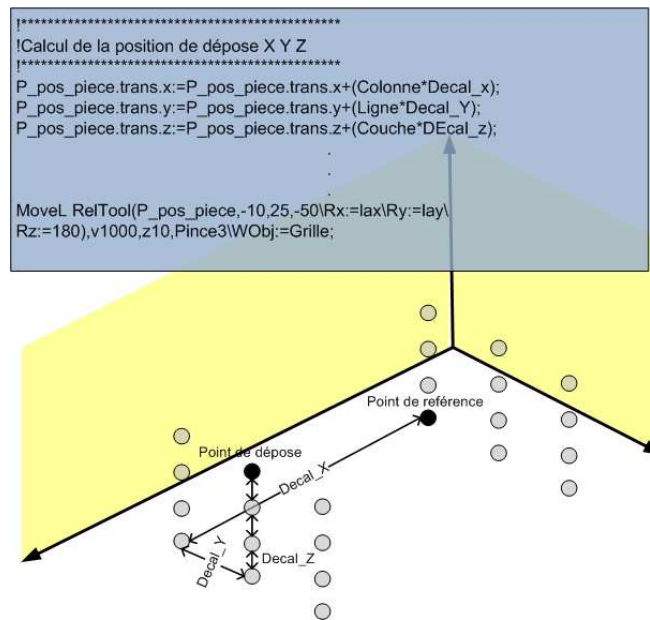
!***********************************************
!Calcul de la position de dépose X Y Z
!***********************************************
P_pos_piece.trans.x:=P_pos_piece.trans.x+(Colonne*Decal_x);
P_pos_piece.trans.y:=P_pos_piece.trans.y+(Ligne*Decal_Y);
P_pos_piece.trans.z:=P_pos_piece.trans.z+(Couche*DEcal_z);
.
.
.
MoveL RelTool(P_pos_piece,-10,25,-50\Rx:=Iax\Ry:=Iay\ Rz:=180),v1000,z10,Pince3\WObj:=Grille;

Point de référence

Point de dépose

Decal_X

Decal_Y

Decal_Z